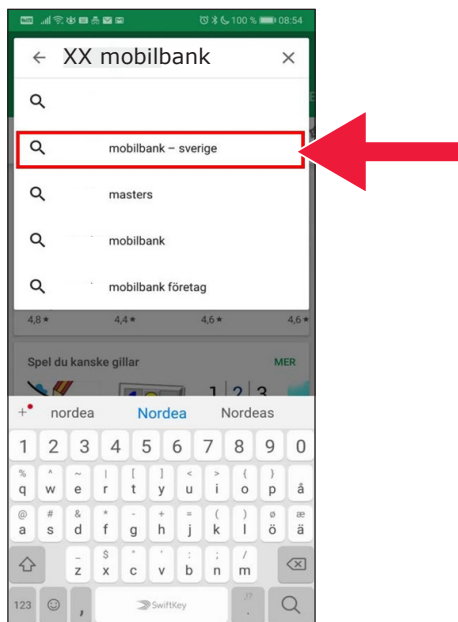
100 % 08:54

XX mobilbank

mobilbank – sverige

masters

mobilbank

mobilbank företag

4,8 ★ 4,4 ★ 4,6 ★ 4,6 ★

Spel du kanske gillar

MER

nordea Nordea Nordeas

1 2 3 4 5 6 7 8 9 0

q w e r t y u i o p å

a s d f g h j k l ö ä

z x c v b n m

123 , SwiftKey .